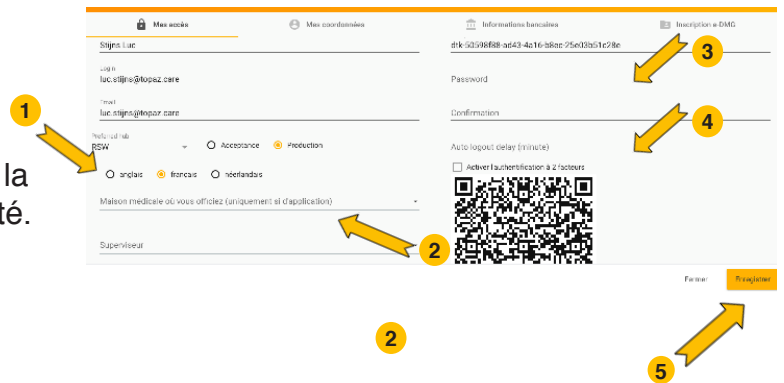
Mes accès
Mes coordonnées
Informations bancaires
Inscription e-DMG

Stijns Luc
dfk-52598f89-ad43-4a16-b8ec-25e03b51e28e

3

Login
luc.stijns@topaz.care
Password

Email
luc.stijns@topaz.care
Confirmation

1

4

Preferred lab
RSW
Acceptance
Production
Auto logout delay (minute)

anglais
français
néerlandais

Activer l'authentification à 2 facteurs

la
té.

Maison médicale où vous officiez (uniquement si d'application)

2

Superviseur

Fermer
Enregistrer

2

5